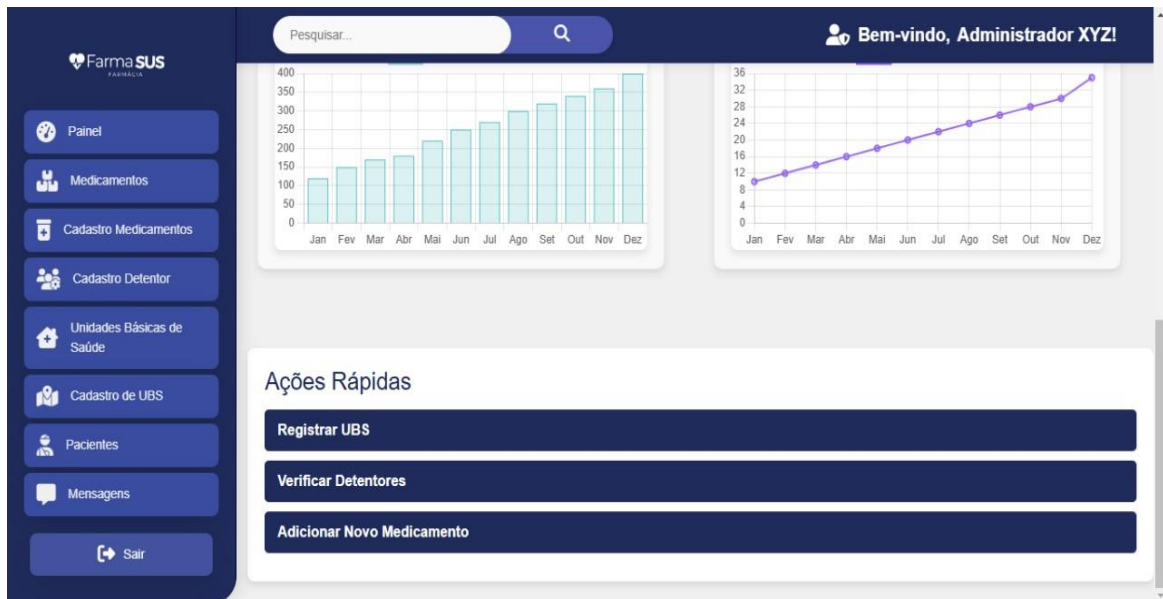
Farma SUS
FARMÁCIA

Painel

Medicamentos

Cadastro Medicamentos

Cadastro Detentor

Unidades Básicas de Saúde

Cadastro de UBS

Pacientes

Mensagens

Sair

Pesquisar...

Bem-vindo, Administrador XYZ!

400
350
300
250
200
150
100
50
0
Jan Fev Mar Abr Mai Jun Jul Ago Set Out Nov Dez

36
32
28
24
20
16
12
8
4
0
Jan Fev Mar Abr Mai Jun Jul Ago Set Out Nov Dez

Ações Rápidas

Registrar UBS

Verificar Detentores

Adicionar Novo Medicamento